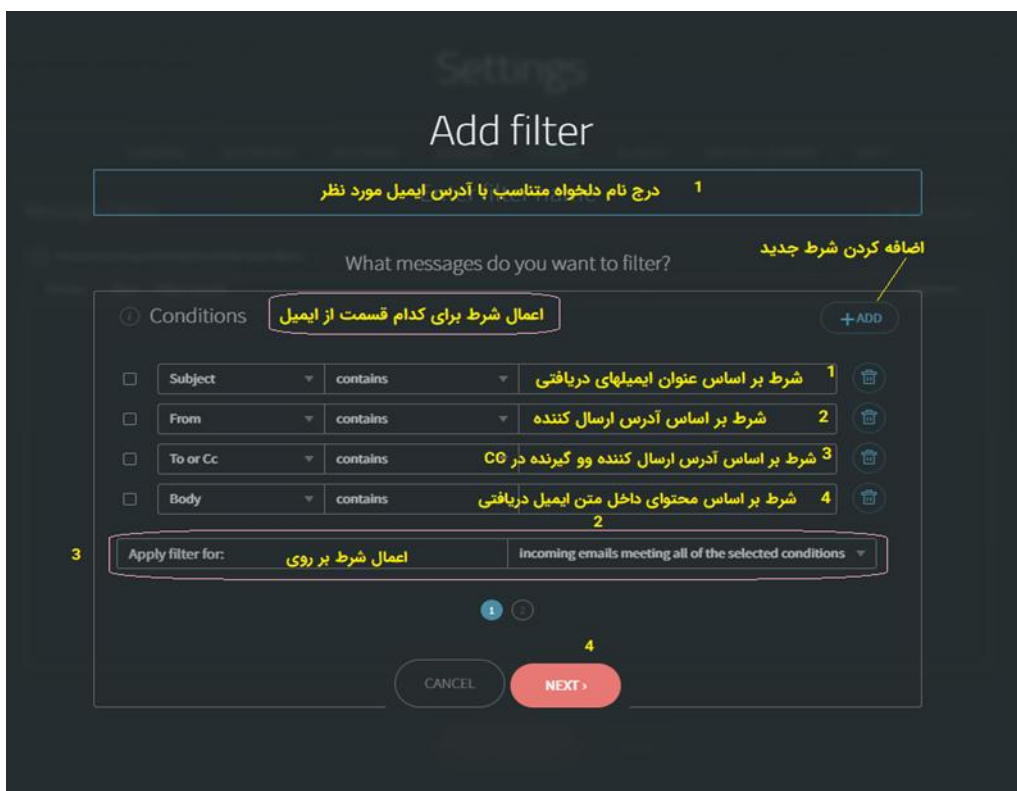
Settings

Add filter

1 درج نام دلخواه متناسب با آدرس ایمیل مورد نظر

اضافه کردن شرط جدید

What messages do you want to filter?

Conditions

اعمال شرط برای کدام قسمت از ایمیل

+ADD

| | | | |
|---|---|---|---|
| Subject | contains | 1 شرط بر اساس عنوان ایمیلهای دریافتی | |
| From | contains | 2 شرط بر اساس آدرس ارسال کننده | |
| To or Cc | contains | 3 شرط بر اساس آدرس ارسال کننده وو گیرنده در CC | |
| Body | contains | 4 شرط بر اساس محتوای داخل متن ایمیل دریافتی | |

2

3 Apply filter for: اعمال شرط بر روی | incoming emails meeting all of the selected conditions

1 2

4

CANCEL NEXT ›